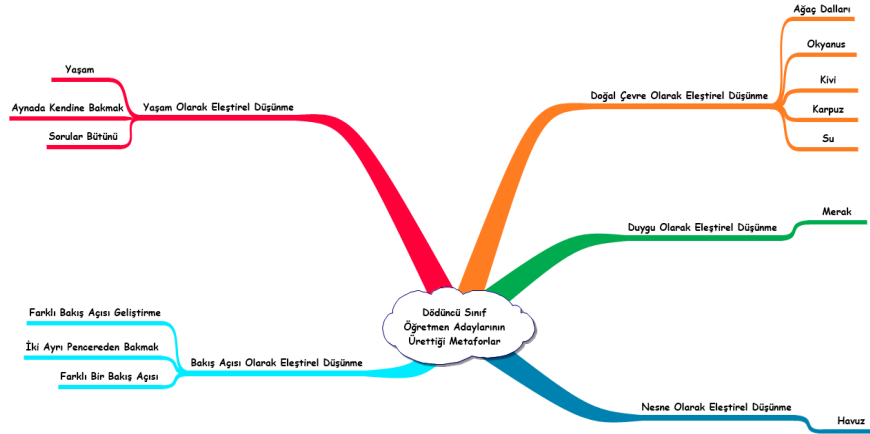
Dödüncü Sınıf Öğretmen Adaylarının Ürettiği Metaforlar

Yaşam Olarak Eleştirel Düşünme

Yaşam

Aynada Kendine Bakmak

Sorular Bütünü

Doğal Çevre Olarak Eleştirel Düşünme

Ağaç Dalları

Okyanus

Kivi

Karpuz

Su

Duygu Olarak Eleştirel Düşünme

Merak

Bakış Açısı Olarak Eleştirel Düşünme

Farklı Bakış Açısı Geliştirme

İki Ayrı Pencereden Bakmak

Farklı Bir Bakış Açısı

Nesne Olarak Eleştirel Düşünme

Havuz